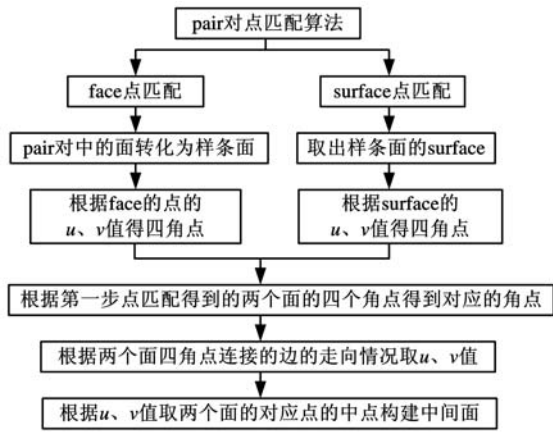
pair对点匹配算法

face点匹配

pair对中的面转化为样条面

根据face的点的 $u$、$v$值得四角点

surface点匹配

取出样条面的surface

根据surface的 $u$、$v$值得四角点

根据第一步点匹配得到的两个面的四个角点得到对应的角点

根据两个面四角点连接的边的走向情况取$u$、$v$值

根据$u$、$v$值取两个面的对应点的中点构建中间面